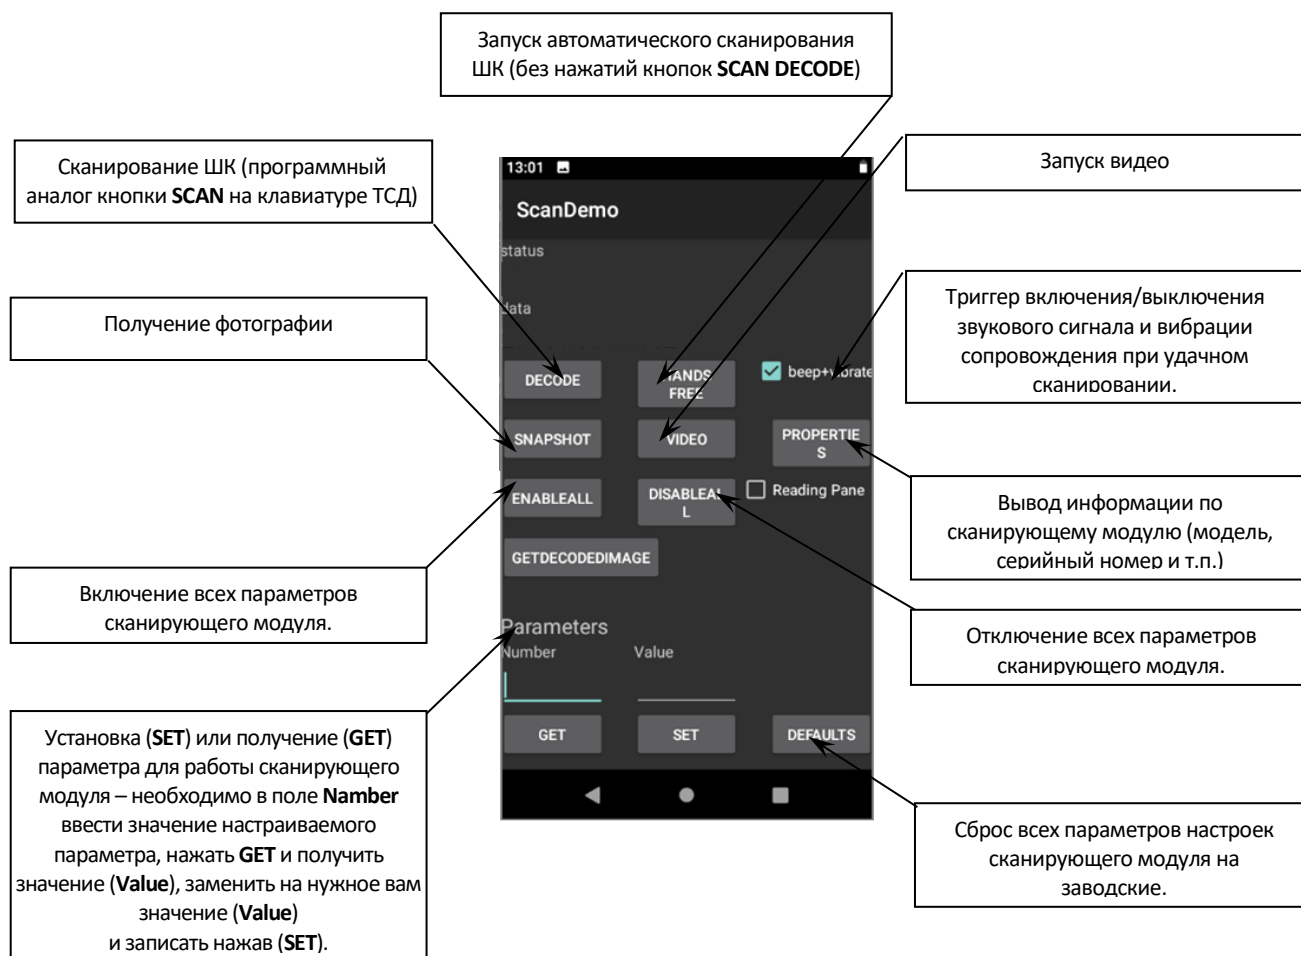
Запуск автоматического сканирования ШК (без нажатий кнопок **SCAN DECODE**)

Сканирование ШК (программный аналог кнопки **SCAN** на клавиатуре ТСД)

Запуск видео

13:01

ScanDemo

status

data

Получение фотографии

Триггер включения/выключения звукового сигнала и вибрации сопровождения при удачном сканировании.

DECODE

HANDS FREE

beep+vibrate

SNAPSHOT

VIDEO

PROPERTIES

ENABLEALL

DISABLEALL

Reading Pane

Вывод информации по сканирующему модулю (модель, серийный номер и т.п.)

GETDECODEDIMAGE

Включение всех параметров сканирующего модуля.

Parameters

Number

Value

Отключение всех параметров сканирующего модуля.

Установка (**SET**) или получение (**GET**) параметра для работы сканирующего модуля – необходимо в поле **Number** ввести значение настраиваемого параметра, нажать **GET** и получить значение (**Value**), заменить на нужное вам значение (**Value**) и записать нажав (**SET**).

GET

SET

DEFAULTS

Сброс всех параметров настроек сканирующего модуля на заводские.